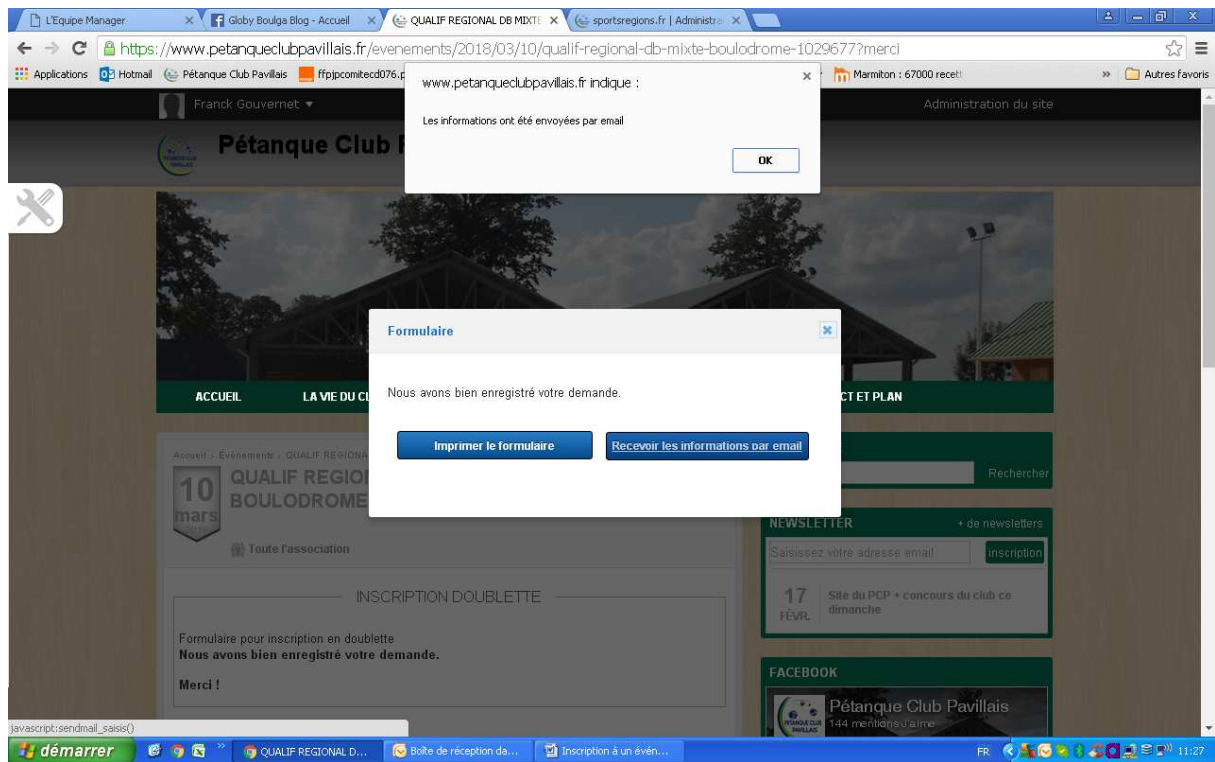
L'Equipe Manager | Globy Boulga Blog - Accueil | QUALIF REGIONAL DB MIXTE | sportsregions.fr | Administra

https://www.petanqueclubpavillais.fr/evenements/2018/03/10/qualif-regional-db-mixte-boulodrome-1029677?merci

Applications | Hotmail | Pétanque Club Pavillais | ffpjpcomitecd076.p | Marmiton : 67000 recett | Autres favoris

Franck Gouvernet ▾

Administration du site

Pétanque Club P

www.petanqueclubpavillais.fr indique :

Les informations ont été envoyées par email

OK

ACCUEIL

LA VIE DU CL

CT ET PLAN

Formulaire

Nous avons bien enregistré votre demande.

Imprimer le formulaire

Recevoir les informations par email

Accueil › Événements › QUALIF REGIONA

10 mars

QUALIF REGIO BOULODROME

Toute l'association

Rechercher

NEWSLETTER

+ de newsletters

Saisissez votre adresse email

inscription

17 FÉVR.

Site du PCP + concours du club ce dimanche

INSCRIPTION DOUBLETTE

Formulaire pour inscription en doublette

Nous avons bien enregistré votre demande.

Merci !

FACEBOOK

Pétanque Club Pavillais

144 mentions J'aime

javascript:sendmail_saisis()

démarrer | QUALIF REGIONAL D... | Boîte de réception da... | Inscription à un évén...

FR 11:27